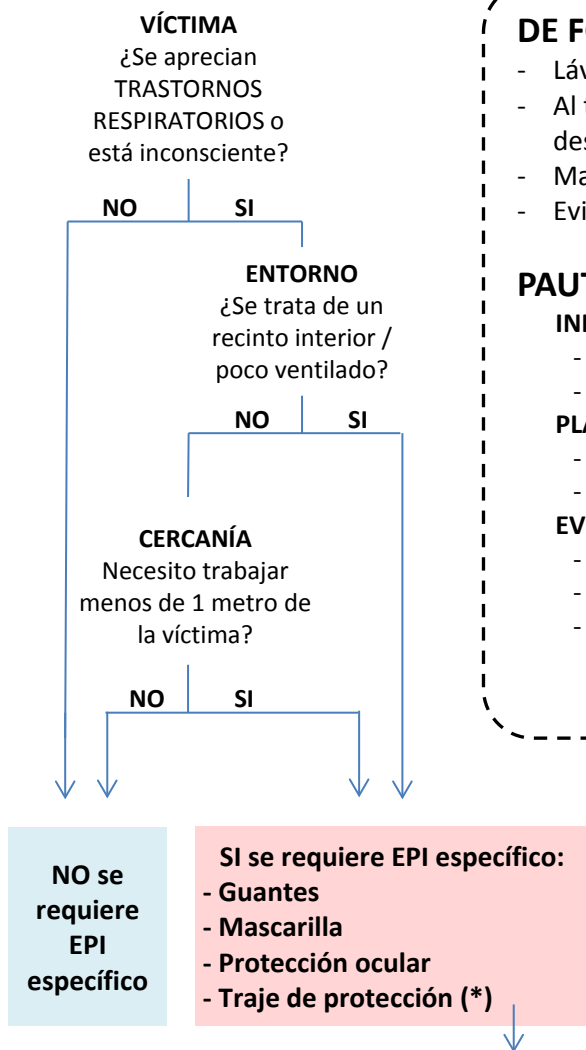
**VÍCTIMA**
¿Se aprecian TRASTORNOS RESPIRATORIOS o está inconsciente?

**NO** **SI**

**ENTORNO**
¿Se trata de un recinto interior / poco ventilado?

**NO** **SI**

**CERCANÍA**
Necesito trabajar menos de 1 metro de la víctima?

**NO** **SI**

**NO se requiere EPI específico**

**SI se requiere EPI específico:**
**- Guantes**
**- Mascarilla**
**- Protección ocular**
**- Traje de protección (\*)**

**DE F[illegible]**
- Láv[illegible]
- Al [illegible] des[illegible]
- Ma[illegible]
- Evi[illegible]

**PAU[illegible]**
**IN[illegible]**
- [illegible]
- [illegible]
**PL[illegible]**
- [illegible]
- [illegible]
**EV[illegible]**
- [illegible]
- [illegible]
- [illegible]